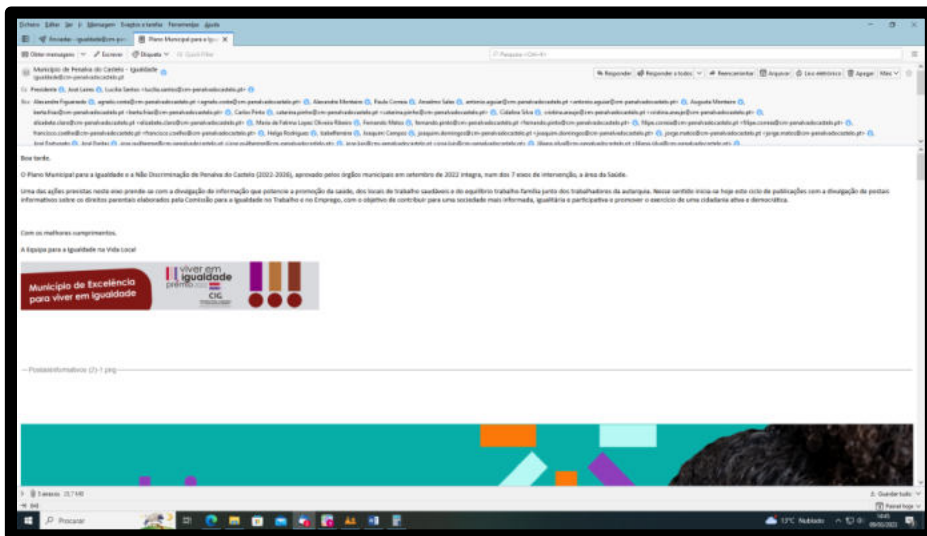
Ficheiro Editar Ver Ir Mensagem Eventos e tarefas Ferramentas Ajuda

Entrada - igualdade@cm-p... Plano Municipal para a Igu...

Obter mensagens Escrever Chat Etiqueta Quick Filter

Pesquisar <Ctrl+K>

Município de Penalva do Castelo - Igualdade
igualdade@cm-penalvadocastelo.pt

Responder Responder a todos Reencaminhar Arquivar Lixo eletrónico Apagar Mais

Para: Presidente, José Lemos, Lucília Santos

Boa tarde,

O Plano Municipal para a Igualdade e a Não Discriminação de Penalva do Castelo (2022-2026), aprovado pelos órgãos municipais em setembro de 2022 integra, num dos 7 eixos de intervenção, a área da Saúde.

Uma das ações previstas neste eixo prende-se com a divulgação de informação que potencie a promoção da saúde, dos locais de trabalho saudáveis e do equilíbrio trabalho-família junto dos trabalhadores da autarquia. Nesse sentido inicia-se hoje este ciclo de publicações com a divulgação de postais informativos sobre os direitos parentais elaborados pela Comissão para a Igualdade no Trabalho e no Emprego, com o objetivo de contribuir para uma sociedade mais informada, igualitária e participativa e promover o exercício de uma cidadania ativa e democrática.

Com os melhores cumprimentos,

A Equipa para a Igualdade na Vida Local

Município de Excelência para viver em igualdade

viver em igualdade prémio 2022

CIG

Postaisinformativos (2)-1.png

1 anexo: 21,7 MB

Guardar tudo

Painel hoje

Procurar

13°C Nublado